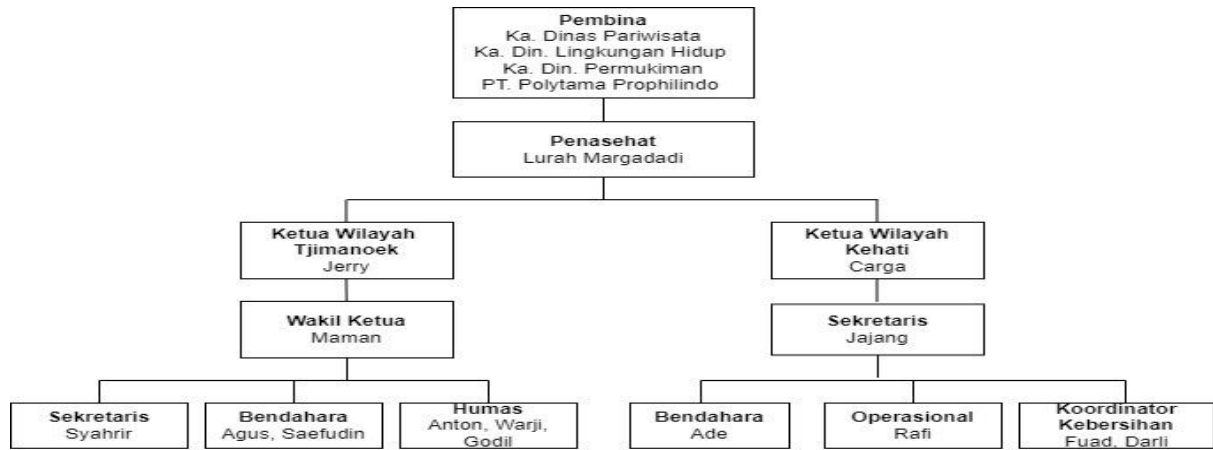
Pembina
Ka. Dinas Pariwisata
Ka. Din. Lingkungan Hidup
Ka. Din. Permukiman
PT. Polytama Prophilindo

Penasehat
Lurah Margadadi

Ketua Wilayah Tjimanoek
Jerry

Wakil Ketua
Maman

Sekretaris
Syahrir

Bendahara
Agus, Saefudin

Humas
Anton, Warji, Godil

Ketua Wilayah Kehati
Carga

Sekretaris
Jajang

Bendahara
Ade

Operasional
Rafi

Koordinator Kebersihan
Fuad, Darli